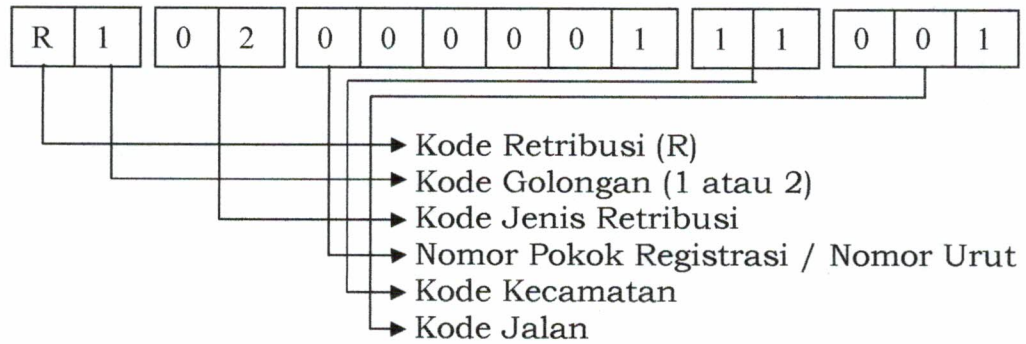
| R | 1 |
|---|---|

| 0 | 2 |
|---|---|

| 0 | 0 | 0 | 0 | 0 | 1 |
|---|---|---|---|---|---|

| 1 | 1 |
|---|---|

| 0 | 0 | 1 |
|---|---|---|

Kode Retribusi (R)
Kode Golongan (1 atau 2)
Kode Jenis Retribusi
Nomor Pokok Registrasi / Nomor Urut
Kode Kecamatan
Kode Jalan